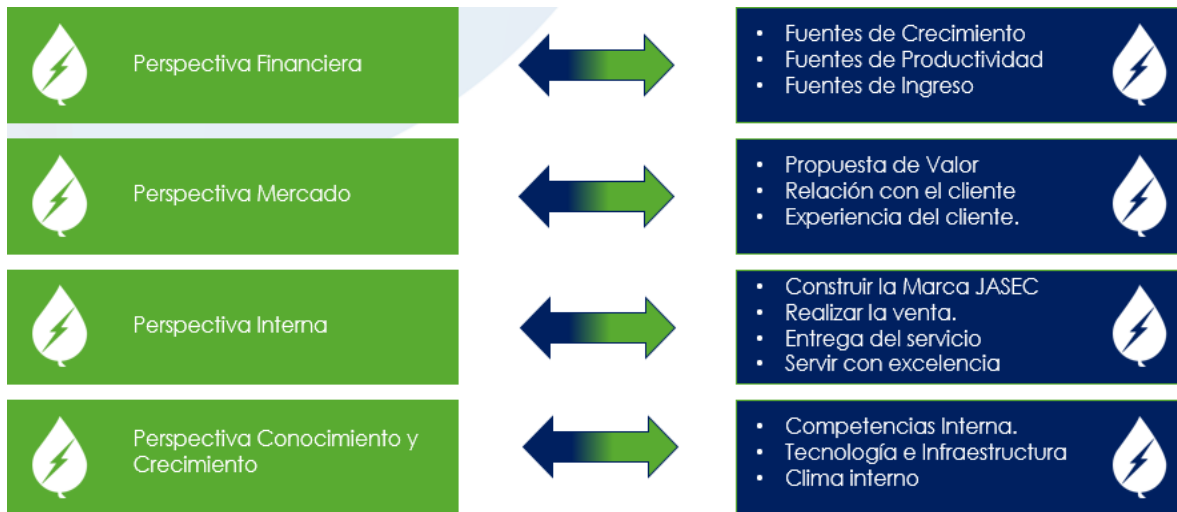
Perspectiva Financiera

• Fuentes de Crecimiento
• Fuentes de Productividad
• Fuentes de Ingreso

Perspectiva Mercado

• Propuesta de Valor
• Relación con el cliente
• Experiencia del cliente.

Perspectiva Interna

• Construir la Marca JASEC
• Realizar la venta.
• Entrega del servicio
• Servir con excelencia

Perspectiva Conocimiento y Crecimiento

• Competencias Interna.
• Tecnología e Infraestructura
• Clima interno